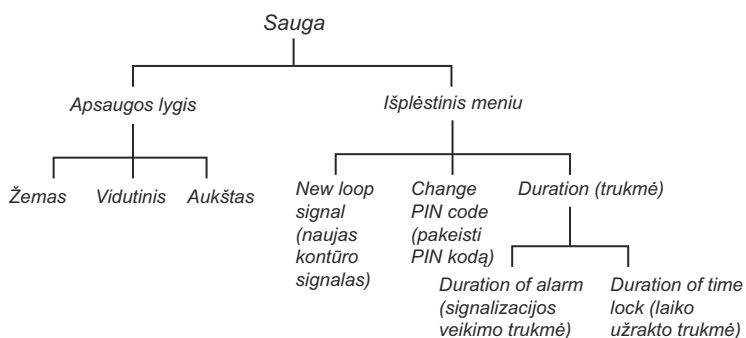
Sauga

Apsaugos lygis

Išplėstinis meniu

Žemas

Vidutinis

Aukštas

New loop signal (naujas kontūro signalas)

Change PIN code (pakeisti PIN kodą)

Duration (trukmė)

Duration of alarm (signalizacijos veikimo trukmė)

Duration of time lock (laiko užrakto trukmė)